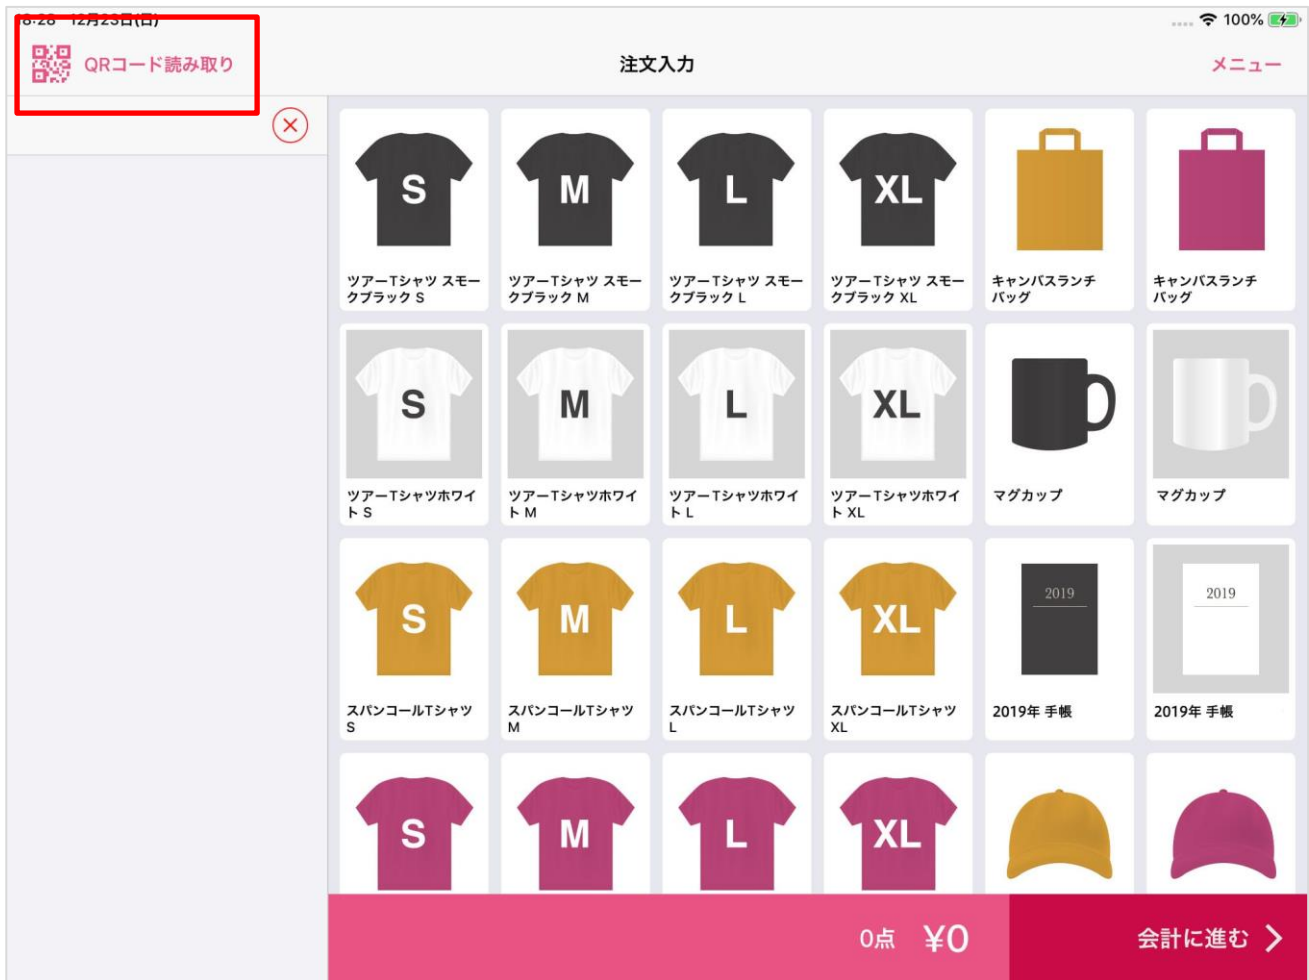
8:28 12月23日(日)
100%

QRコード読み取り

注文入力

メニュー

S
ツアーTシャツ スモークブラック S

M
ツアーTシャツ スモークブラック M

L
ツアーTシャツ スモークブラック L

XL
ツアーTシャツ スモークブラック XL

キャンバスランチバッグ

キャンバスランチバッグ

S
ツアーTシャツホワイト S

M
ツアーTシャツホワイト M

L
ツアーTシャツホワイト L

XL
ツアーTシャツホワイト XL

マグカップ

マグカップ

S
スパンコールTシャツ S

M
スパンコールTシャツ M

L
スパンコールTシャツ L

XL
スパンコールTシャツ XL

2019
2019年 手帳

2019
2019年 手帳

S

M

L

XL

0点 ¥0

会計に進む >